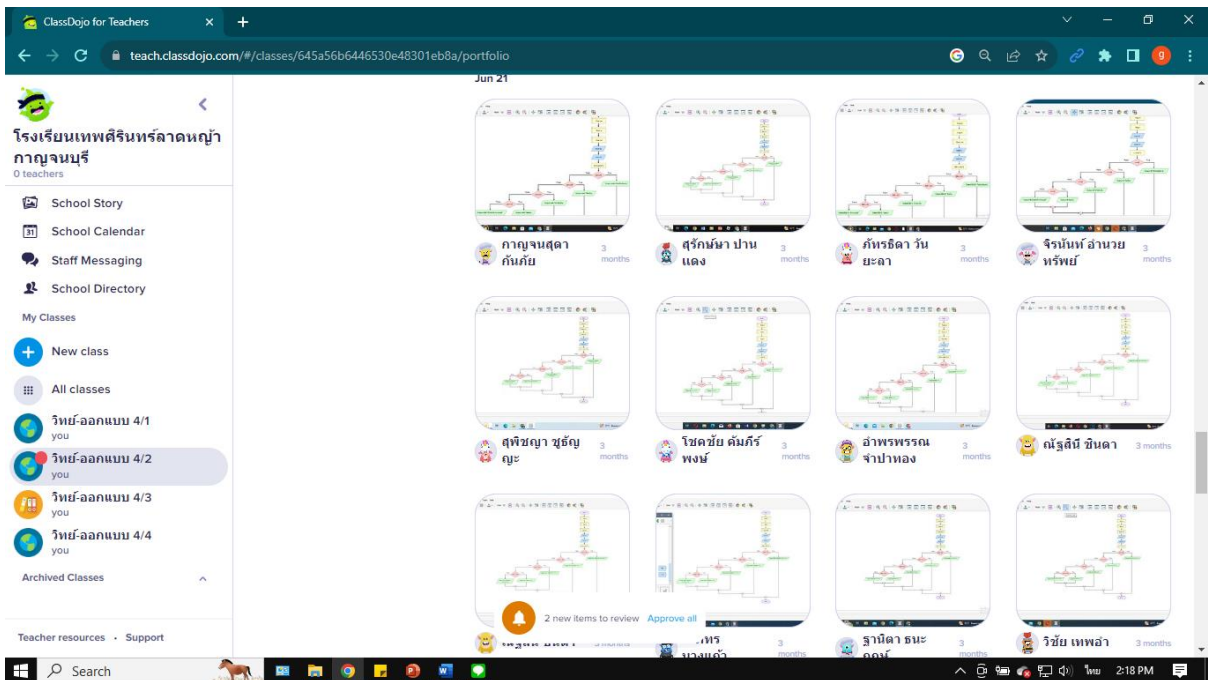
ClassDojo for Teachers × +

teach.classdojo.com/#/classes/645a56b6446530e48301eb8a/portfolio

โรงเรียนเทพศิรินทร์ลาดหญ้า กาญจนบุรี
0 teachers

School Story
School Calendar
Staff Messaging
School Directory

My Classes
New class
All classes
วิทย์-ออกแบบ 4/1
you
วิทย์-ออกแบบ 4/2
you
วิทย์-ออกแบบ 4/3
you
วิทย์-ออกแบบ 4/4
you

Archived Classes

Teacher resources · Support

Jun 21

กาญจนสุดา กันภัย 3 months
สุรัณนา ปานแดง 3 months
ภัทรธิดา วันยะลา 3 months
จิรนันท์ อำนวยทรัพย์ 3 months

สุพิชญา ชูธัญญะ 3 months
โชคชัย คัมภีร์พงษ์ 3 months
อำพรพรรณ จำปาทอง 3 months
ณัฐสินี ขินดา 3 months

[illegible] 3 months
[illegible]ทร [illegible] 3 months
ฐานิดา ธนะ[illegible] 3 months
วิชัย เทพอ่า 3 months

2 new items to review Approve all

Search

ไทย 2:18 PM